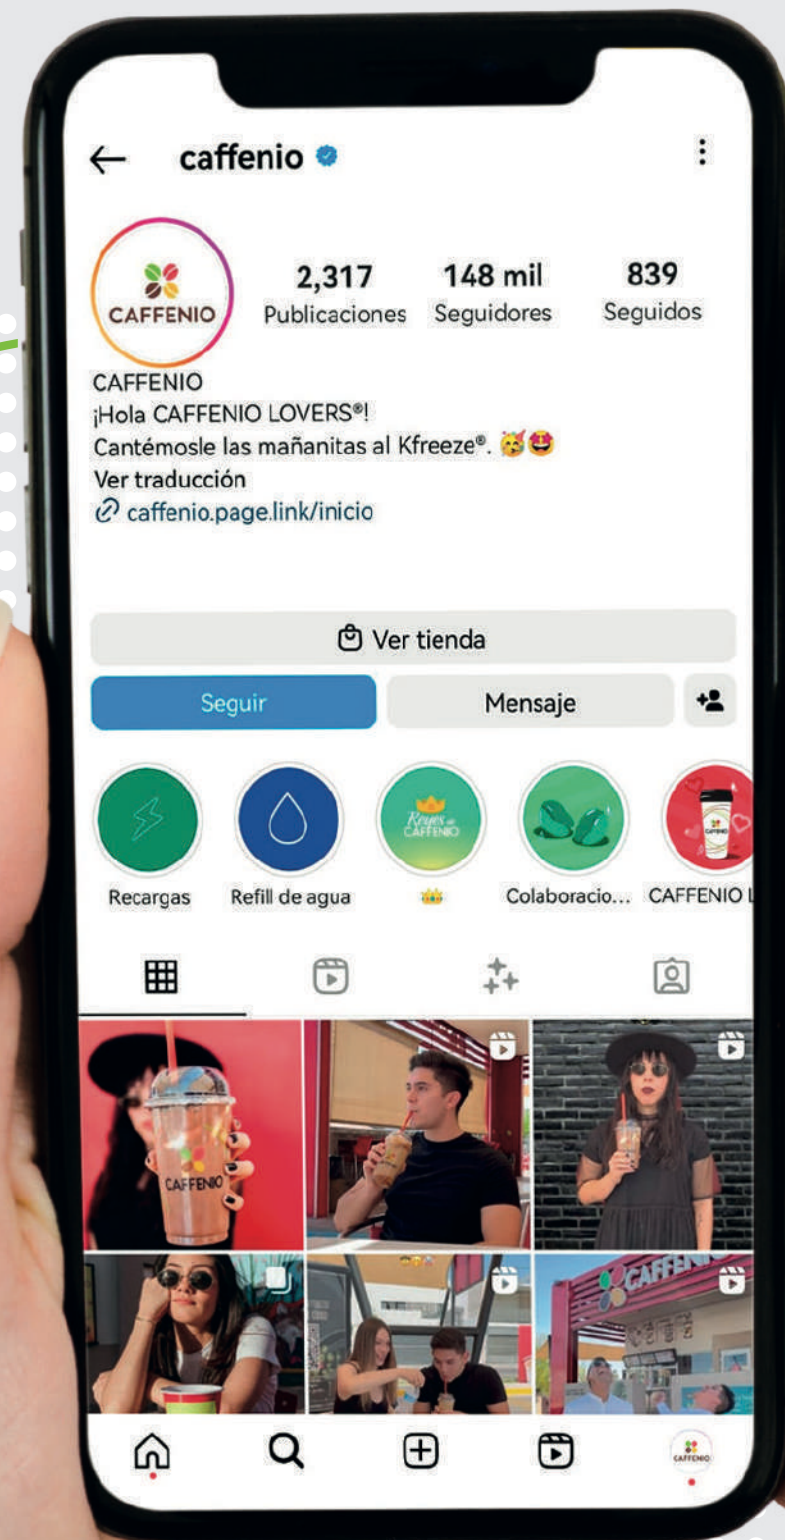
← caffenio

CAFFENIO

2,317 Publicaciones
148 mil Seguidores
839 Seguidos

CAFFENIO
¡Hola CAFFENIO LOVERS®!
Cantémosle las mañanitas al Kfreeze®. 🥳🤩
Ver traducción
caffenio.page.link/inicio

Ver tienda

Seguir
Mensaje

Reyes de CAFFENIO

Recargas
Refill de agua
👑
Colaboracio...
CAFFENIO L

CAFFENIO

CAFFENIO

CAFFENIO